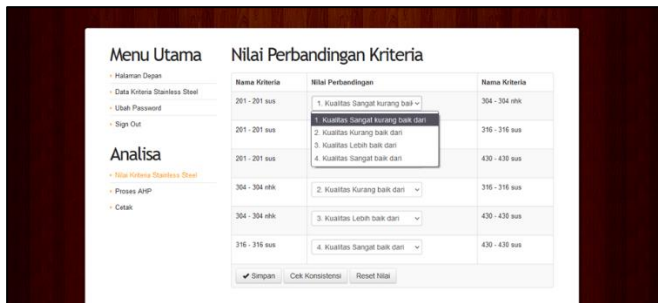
Menu Utama

Halaman Depan

Data Kriteria Stainless Steel

Ubah Password

Sign Out

Analisa

Nilai Kriteria Stainless Steel

Proses AHP

Cetak

Nilai Perbandingan Kriteria

| Nama Kriteria | Nilai Perbandingan | Nama Kriteria |
|---|---|---|
| 201 - 201 sus | 1. Kualitas Sangat kurang baik | 304 - 304 nhk |
| 201 - 201 sus | | 316 - 316 sus |
| 201 - 201 sus | | 430 - 430 sus |
| 304 - 304 nhk | 2. Kualitas Kurang baik dari | 316 - 316 sus |
| 304 - 304 nhk | 3. Kualitas Lebih baik dari | 430 - 430 sus |
| 316 - 316 sus | 4. Kualitas Sangat baik dari | 430 - 430 sus |

1. Kualitas Sangat kurang baik dari
2. Kualitas Kurang baik dari
3. Kualitas Lebih baik dari
4. Kualitas Sangat baik dari

Simpan Cek Konsistensi Reset Nilai